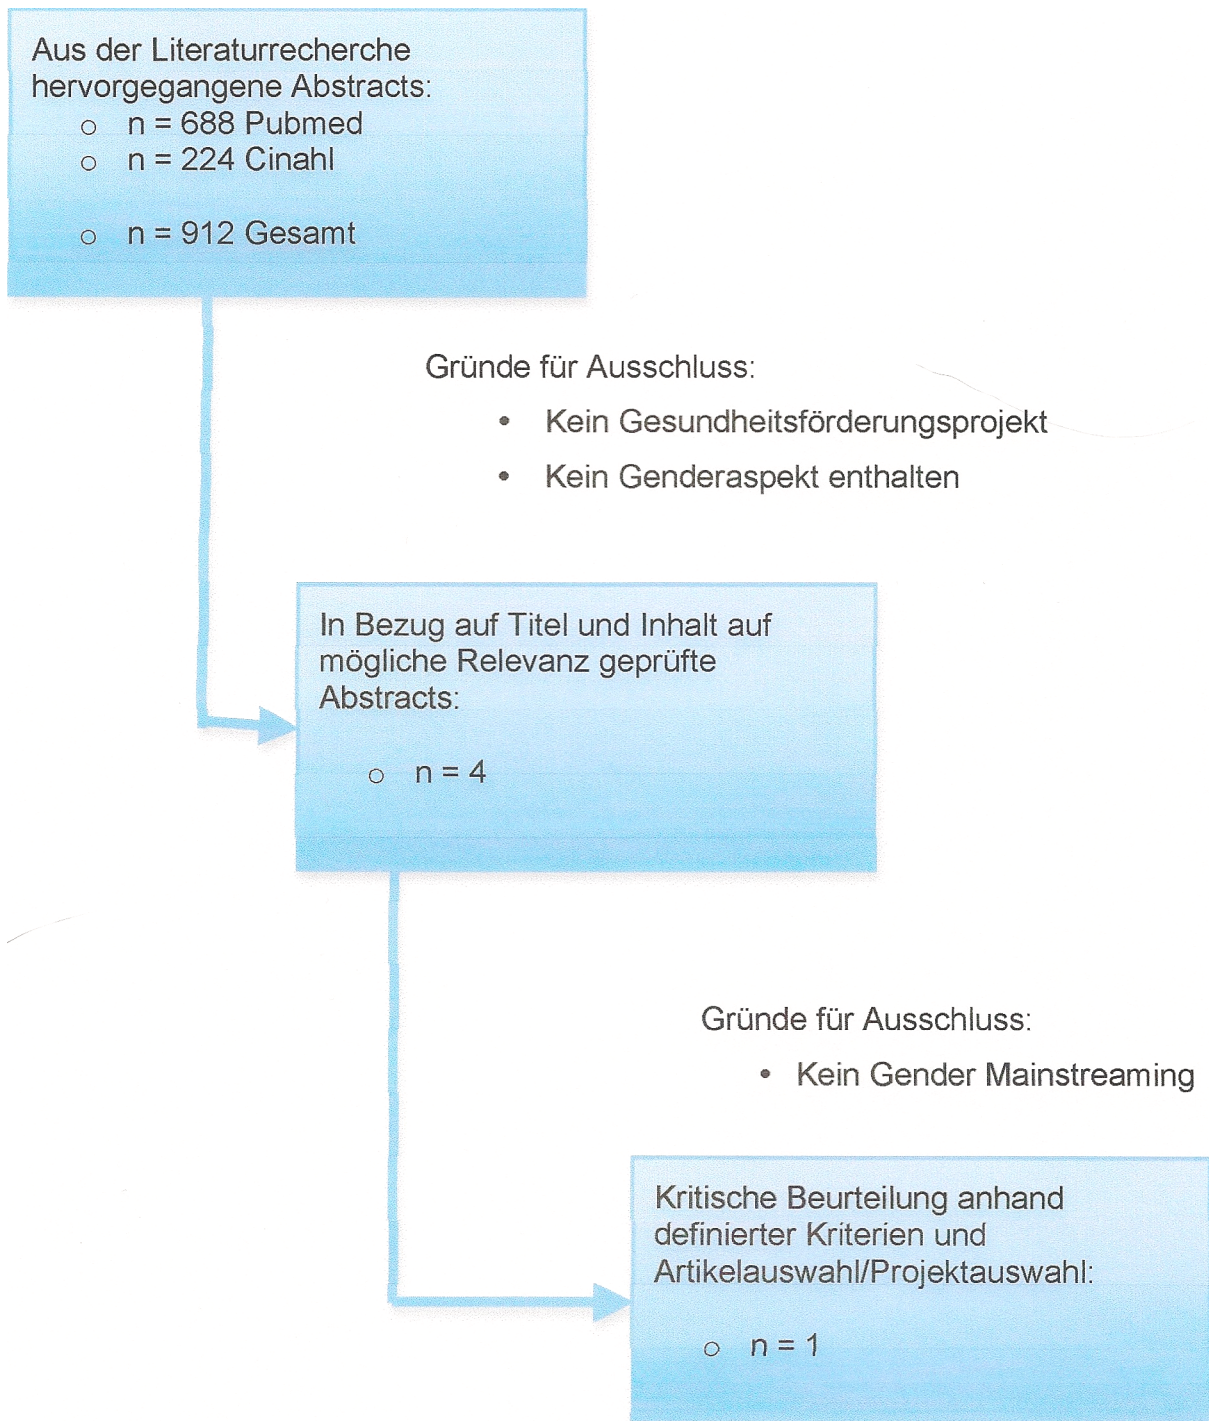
Aus der Literaturrecherche hervorgegangene Abstracts:
- n = 688 Pubmed
- n = 224 Cinahl

- n = 912 Gesamt

Gründe für Ausschluss:
- Kein Gesundheitsförderungsprojekt
- Kein Genderaspekt enthalten

In Bezug auf Titel und Inhalt auf mögliche Relevanz geprüfte Abstracts:

- n = 4

Gründe für Ausschluss:
- Kein Gender Mainstreaming

Kritische Beurteilung anhand definierter Kriterien und Artikelauswahl/Projektauswahl:

- n = 1